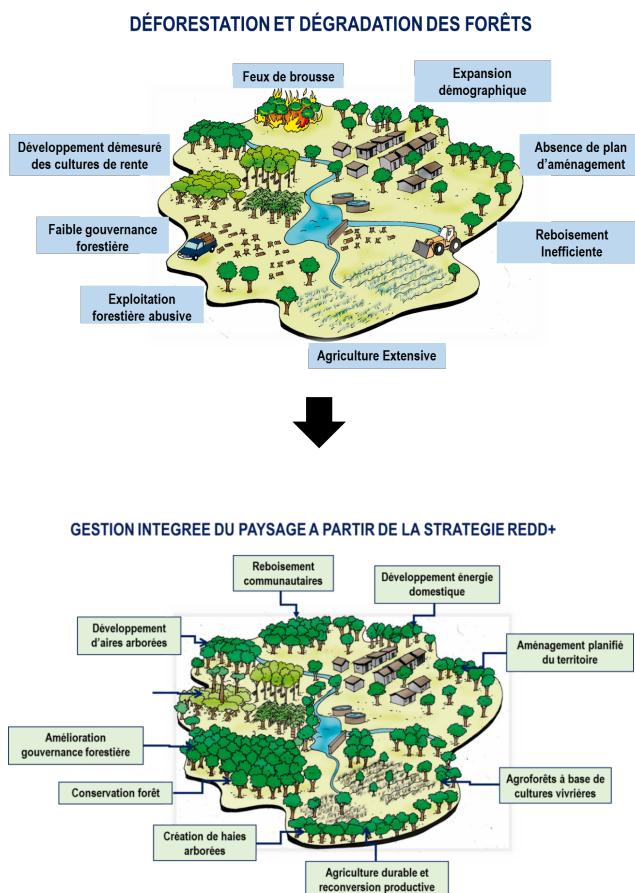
DÉFORESTATION ET DÉGRADATION DES FORÊTS

Feux de brousse

Expansion démographique

Développement démesuré des cultures de rente

Absence de plan d'aménagement

Faible gouvernance forestière

Reboisement Inefficiente

Exploitation forestière abusive

Agriculture Extensive

GESTION INTEGREE DU PAYSAGE A PARTIR DE LA STRATEGIE REDD+

Reboisement communautaires

Développement énergie domestique

Développement d'aires arborées

Aménagement planifié du territoire

Amélioration gouvernance forestière

Conservation forêt

Agroforêts à base de cultures vivrières

Création de haies arborées

Agriculture durable et reconversion productive